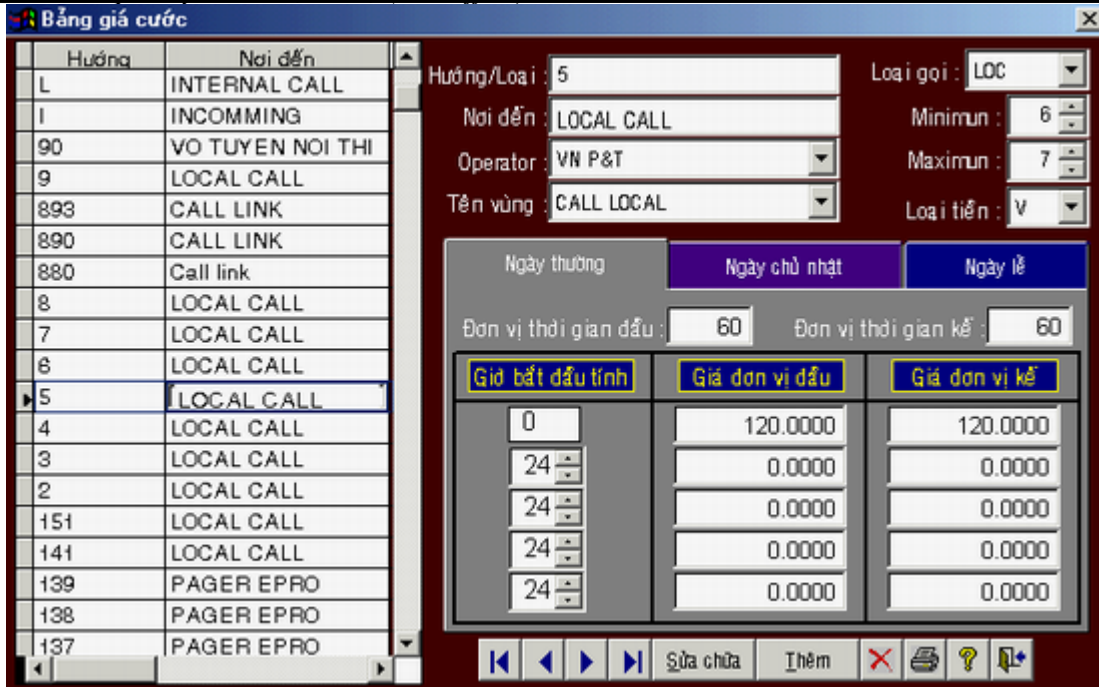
Bảng giá cước

| Hướng | Nơi đến |
|---|---|
| L | INTERNAL CALL |
| I | INCOMMING |
| 90 | VO TUYEN NOI THI |
| 9 | LOCAL CALL |
| 893 | CALL LINK |
| 890 | CALL LINK |
| 880 | Call link |
| 8 | LOCAL CALL |
| 7 | LOCAL CALL |
| 6 | LOCAL CALL |
| 5 | LOCAL CALL |
| 4 | LOCAL CALL |
| 3 | LOCAL CALL |
| 2 | LOCAL CALL |
| 151 | INTERNAL CALL |
| 141 | LOCAL CALL |
| 139 | PAGER EPRO |
| 138 | PAGER EPRO |
| 137 | PAGER EPRO |

Hướng/Loại : 5
Nơi đến : LOCAL CALL
Operator : VN P&T
Tên vùng : CALL LOCAL
Loại gọi : LOC
Minimun : 6
Maximun : 7
Loại tiền : V

Ngày thường | Ngày chủ nhật | Ngày lễ

Đơn vị thời gian đầu : 60
Đơn vị thời gian kế : 60

| Giờ bắt đầu tính | Giá đơn vị đầu | Giá đơn vị kế |
|---|---|---|
| 0 | 120.0000 | 120.0000 |
| 24 | 0.0000 | 0.0000 |
| 24 | 0.0000 | 0.0000 |
| 24 | 0.0000 | 0.0000 |
| 24 | 0.0000 | 0.0000 |

Sửa chữa | Thêm